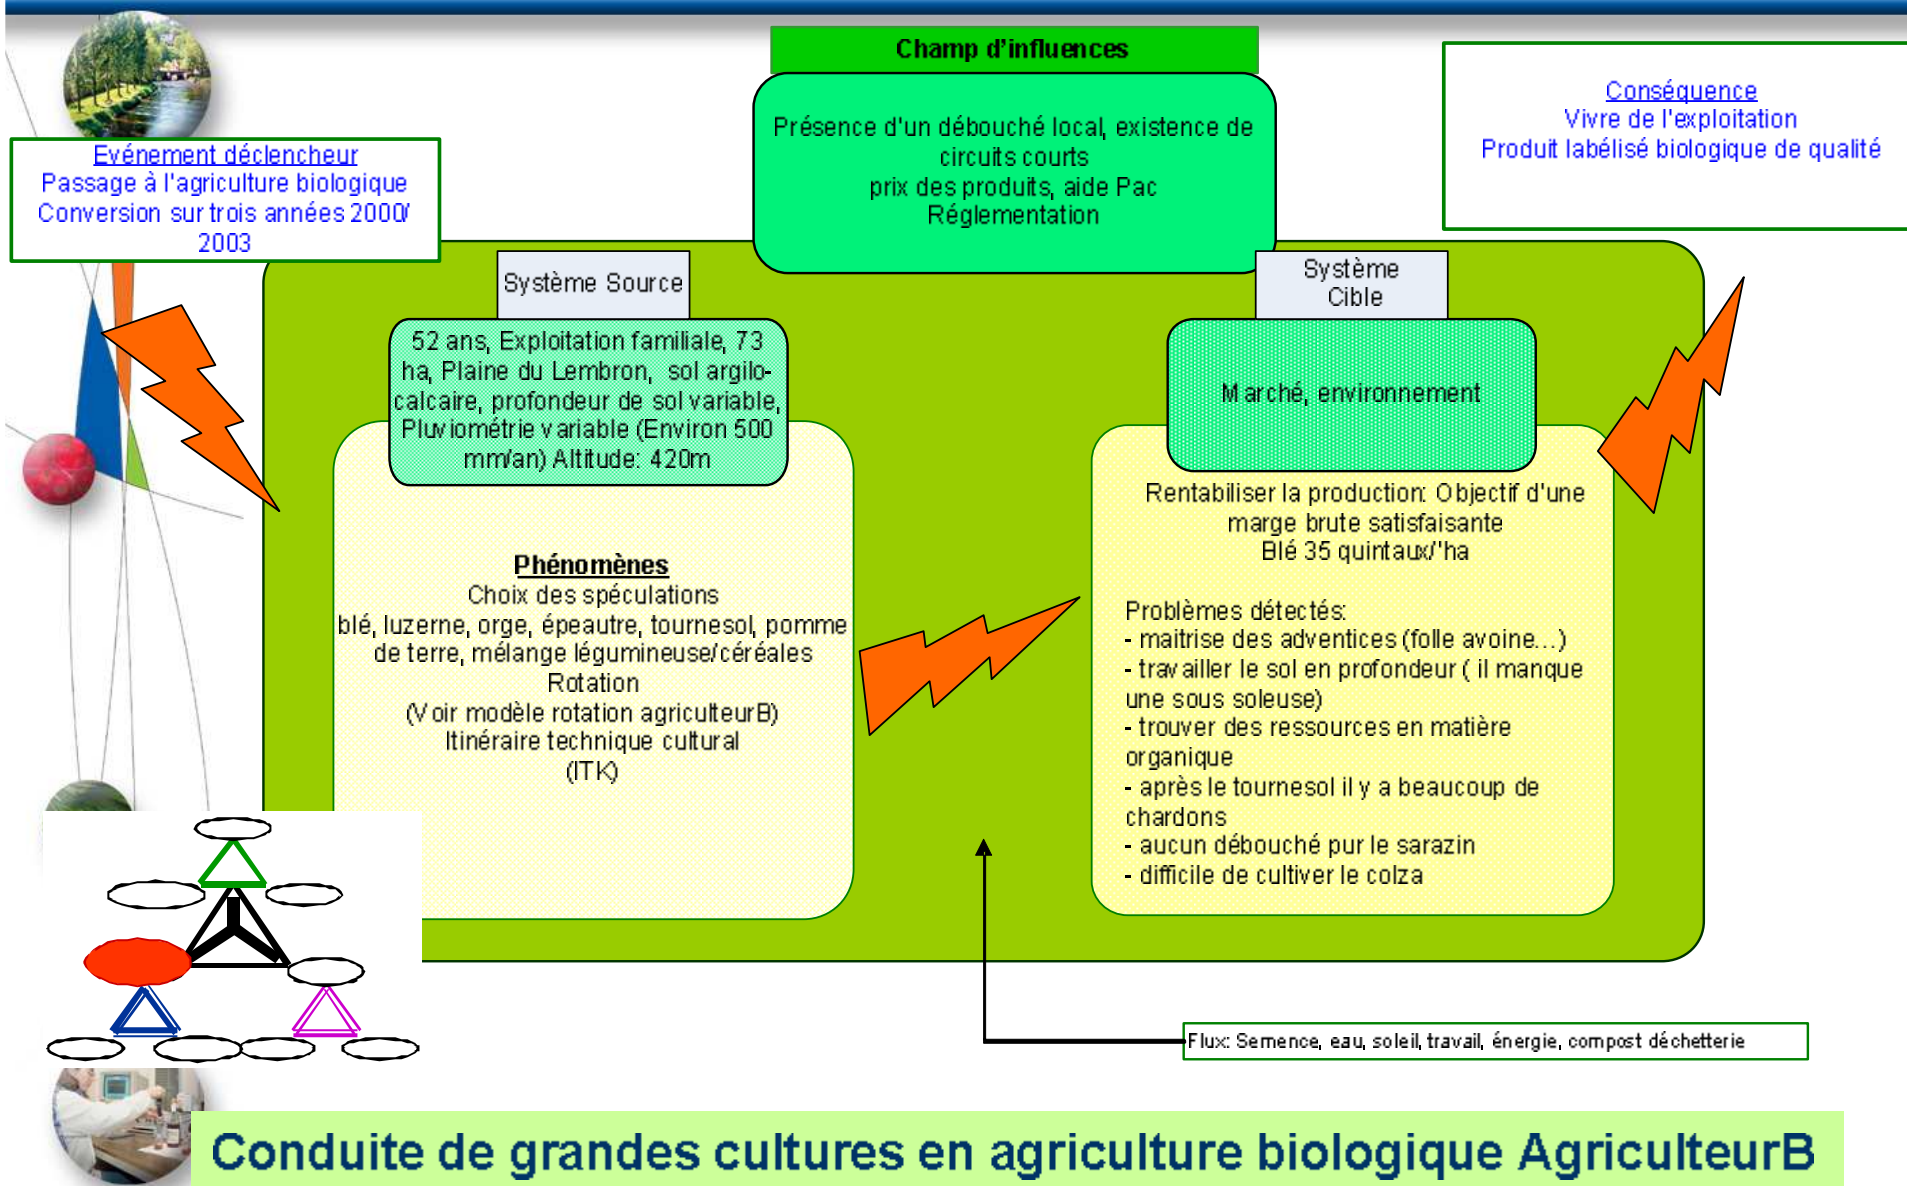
Champ d'influences

Présence d'un débouché local, existence de circuits courts
prix des produits, aide Pac
Réglementation

Conséquence
Vivre de l'exploitation
Produit labélisé biologique de qualité

Evénement déclencheur
Passage à l'agriculture biologique
Conversion sur trois années 2000/ 2003

Système Source

52 ans, Exploitation familiale, 73 ha, Plaine du Lembron, sol argilo-calcaire, profondeur de sol variable, Pluviométrie variable (Environ 500 mm/an) Altitude: 420m

Système Cible

Marché, environnement

Phénomènes
Choix des spéculations
blé, luzerne, orge, épeautre, tournesol, pomme de terre, mélange légumineuse/céréales
Rotation
(Voir modèle rotation agriculteurB)
Itinéraire technique cultural
(ITK)

Rentabiliser la production: Objectif d'une marge brute satisfaisante
Blé 35 quintaux/'ha

Problèmes détectés:
- maitrise des adventices (folle avoine…)
- travailler le sol en profondeur ( il manque une sous soleuse)
- trouver des ressources en matière organique
- après le tournesol il y a beaucoup de chardons
- aucun débouché pur le sarazin
- difficile de cultiver le colza

Flux: Semence, eau, soleil, travail, énergie, compost déchetterie

Conduite de grandes cultures en agriculture biologique AgriculteurB